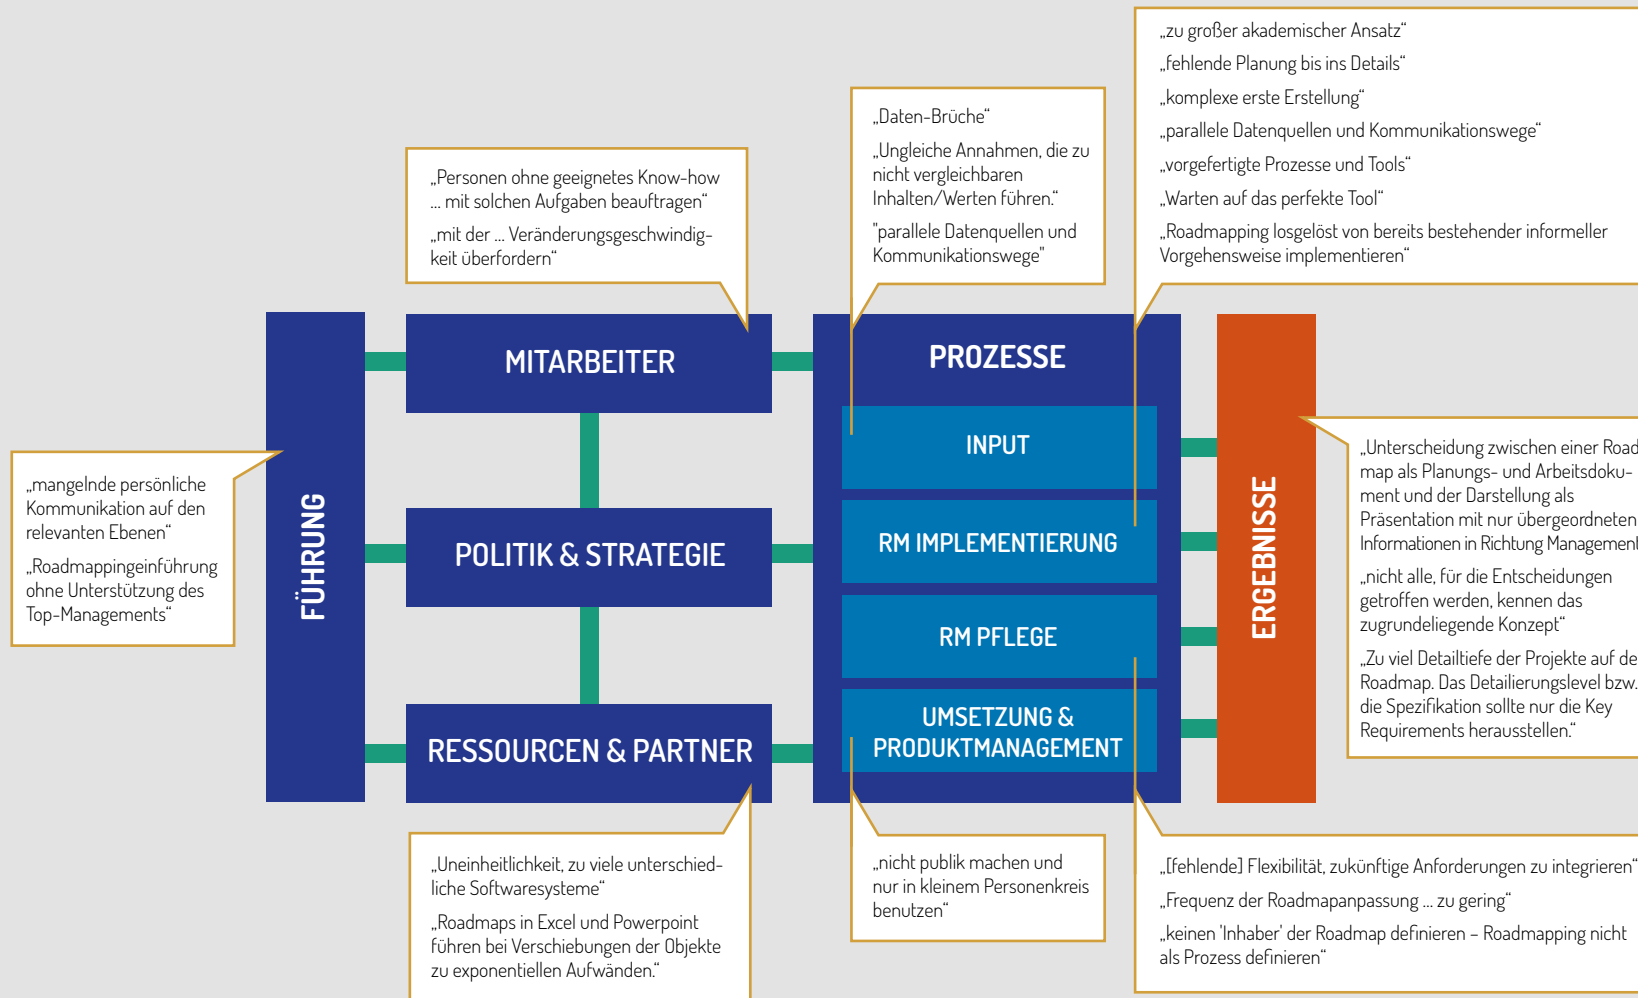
„zu großer akademischer Ansatz“

„fehlende Planung bis ins Details“

„komplexe erste Erstellung“

„parallele Datenquellen und Kommunikationswege“

„vorgefertigte Prozesse und Tools“

„Warten auf das perfekte Tool“

„Roadmapping losgelöst von bereits bestehender informeller Vorgehensweise implementieren“

„Daten-Brüche“

„Ungleiche Annahmen, die zu nicht vergleichbaren Inhalten/Werten führen.“

"parallele Datenquellen und Kommunikationswege"

„Personen ohne geeignetes Know-how ... mit solchen Aufgaben beauftragen“

„mit der ... Veränderungsgeschwindigkeit überfordern“

MITARBEITER

PROZESSE

INPUT

RM IMPLEMENTIERUNG

RM PFLEGE

UMSETZUNG & PRODUKTMANAGEMENT

FÜHRUNG

POLITIK & STRATEGIE

RESSOURCEN & PARTNER

ERGEBNISSE

„mangelnde persönliche Kommunikation auf den relevanten Ebenen“

„Roadmappingeinführung ohne Unterstützung des Top-Managements“

„Unterscheidung zwischen einer Road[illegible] map als Planungs- und Arbeitsdokument und der Darstellung als Präsentation mit nur übergeordneten Informationen in Richtung Management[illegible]

„nicht alle, für die Entscheidungen getroffen werden, kennen das zugrundeliegende Konzept“

„Zu viel Detailtiefe der Projekte auf de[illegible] Roadmap. Das Detailierungslevel bzw. die Spezifikation sollte nur die Key Requirements herausstellen.“

„Uneinheitlichkeit, zu viele unterschiedliche Softwaresysteme“

„Roadmaps in Excel und Powerpoint führen bei Verschiebungen der Objekte zu exponentiellen Aufwänden.“

„nicht publik machen und nur in kleinem Personenkreis benutzen“

„[fehlende] Flexibilität, zukünftige Anforderungen zu integrieren“

„Frequenz der Roadmapanpassung ... zu gering“

„keinen 'Inhaber' der Roadmap definieren – Roadmapping nicht als Prozess definieren“